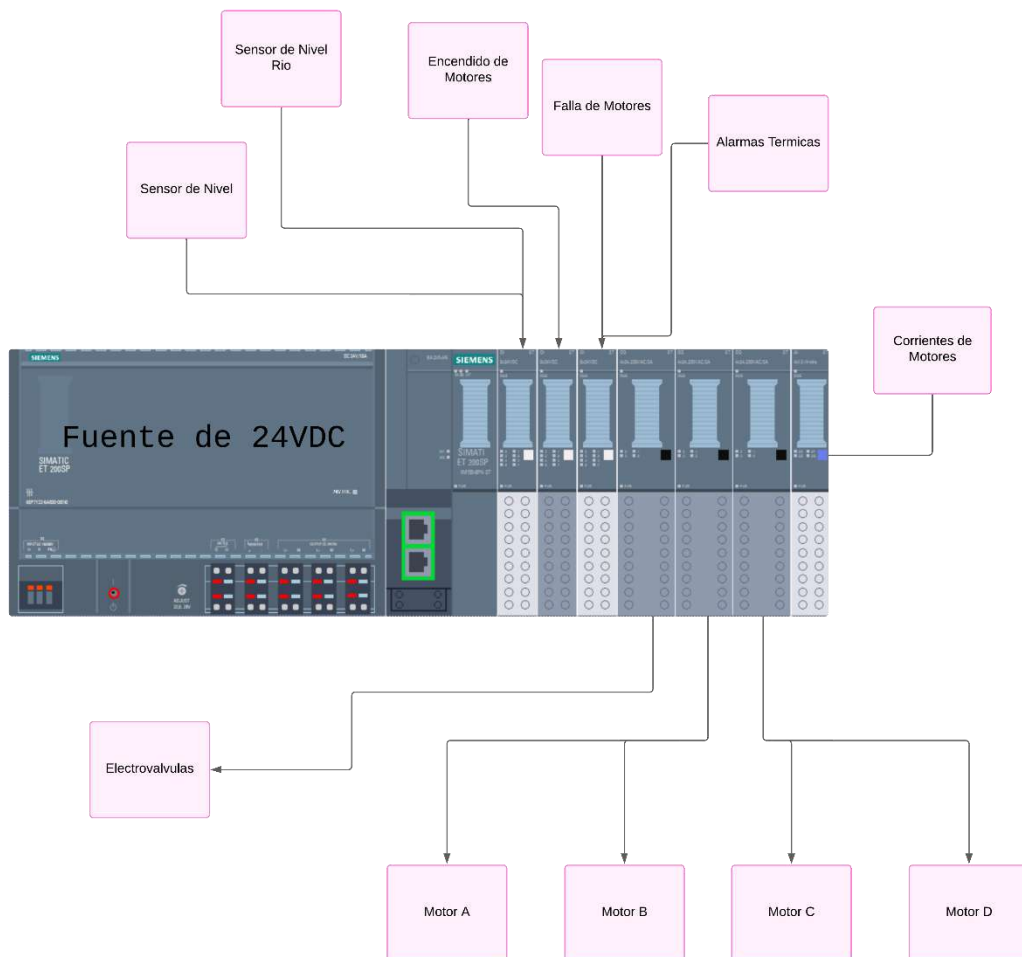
Sensor de Nivel Rio

Encendido de Motores

Falla de Motores

Alarmas Termicas

Sensor de Nivel

Corrientes de Motores

SIEMENS

SIMATIC ET 200SP

Fuente de 24VDC

SIEMENS

SIMATIC ET 200SP

Electrovalvulas

Motor A

Motor B

Motor C

Motor D